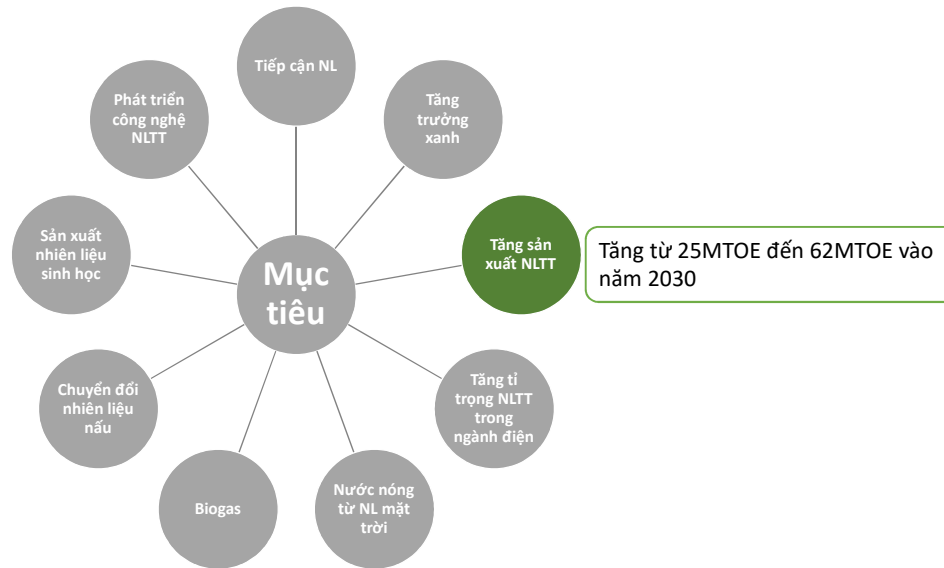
Tiếp cận NL

Tăng trưởng xanh

Phát triển công nghệ NLTT

Sản xuất nhiên liệu sinh học

Mục tiêu

Tăng sản xuất NLTT

Tăng từ 25MTOE đến 62MTOE vào năm 2030

Chuyển đổi nhiên liệu nấu

Tăng tỉ trọng NLTT trong ngành điện

Biogas

Nước nóng từ NL mặt trời